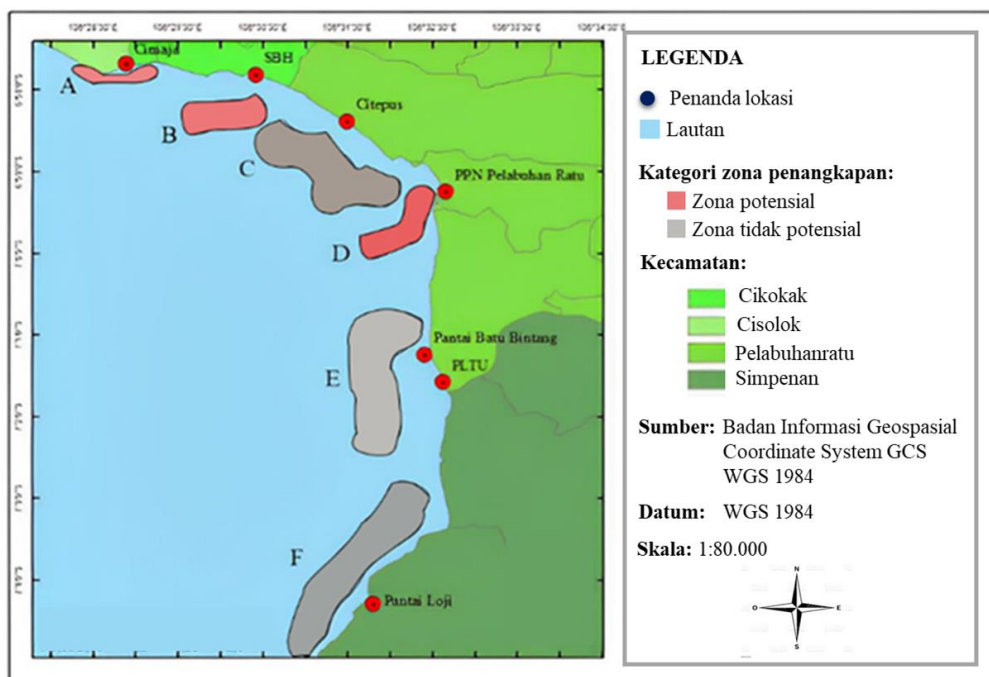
106°28'30"E 106°29'30"E 106°30'30"E 106°31'30"E 106°32'30"E 106°33'30"E 106°34'30"E

Cimaja
SBH
Citepus
PPN Pelabuhan Ratu
Pantai Batu Bintang
PLTU
Pantai Loji

A
B
C
D
E
F

LEGENDA

Penanda lokasi
Lautan

Kategori zona penangkapan:
Zona potensial
Zona tidak potensial

Kecamatan:
Cikokak
Cisolok
Pelabuhanratu
Simpenan

Sumber: Badan Informasi Geospasial Coordinate System GCS WGS 1984

Datum: WGS 1984

Skala: 1:80.000

N
O
E
S